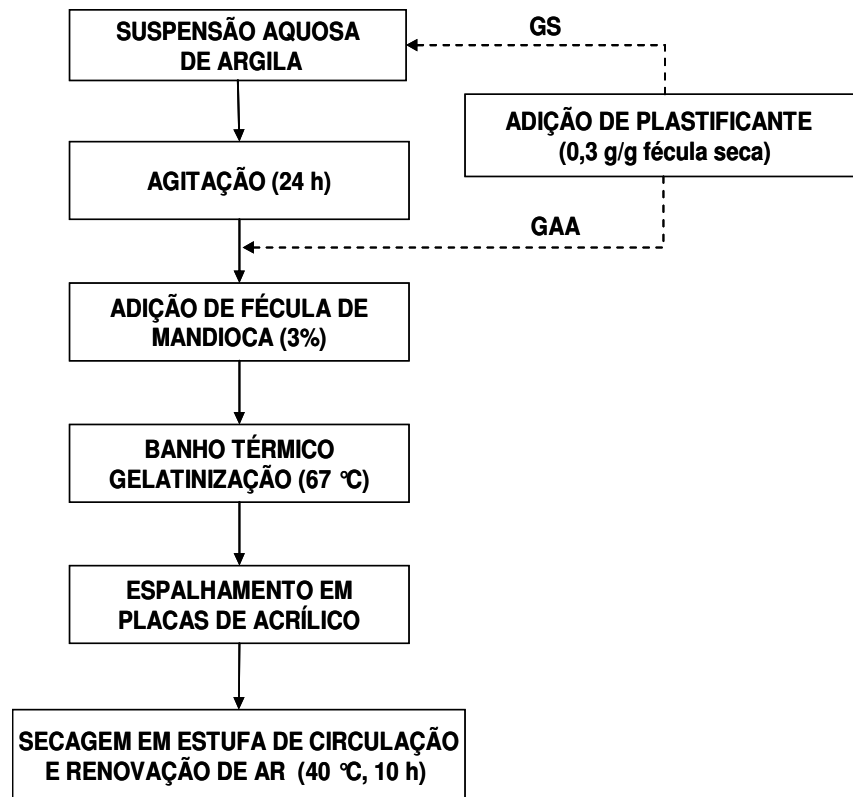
SUSPENSÃO AQUOSA DE ARGILA

GS

ADIÇÃO DE PLASTIFICANTE (0,3 g/g fécula seca)

AGITAÇÃO (24 h)

GAA

ADIÇÃO DE FÉCULA DE MANDIOCA (3%)

BANHO TÉRMICO GELATINIZAÇÃO (67 °C)

ESPALHAMENTO EM PLACAS DE ACRÍLICO

SECAGEM EM ESTUFA DE CIRCULAÇÃO E RENOVAÇÃO DE AR (40 °C, 10 h)